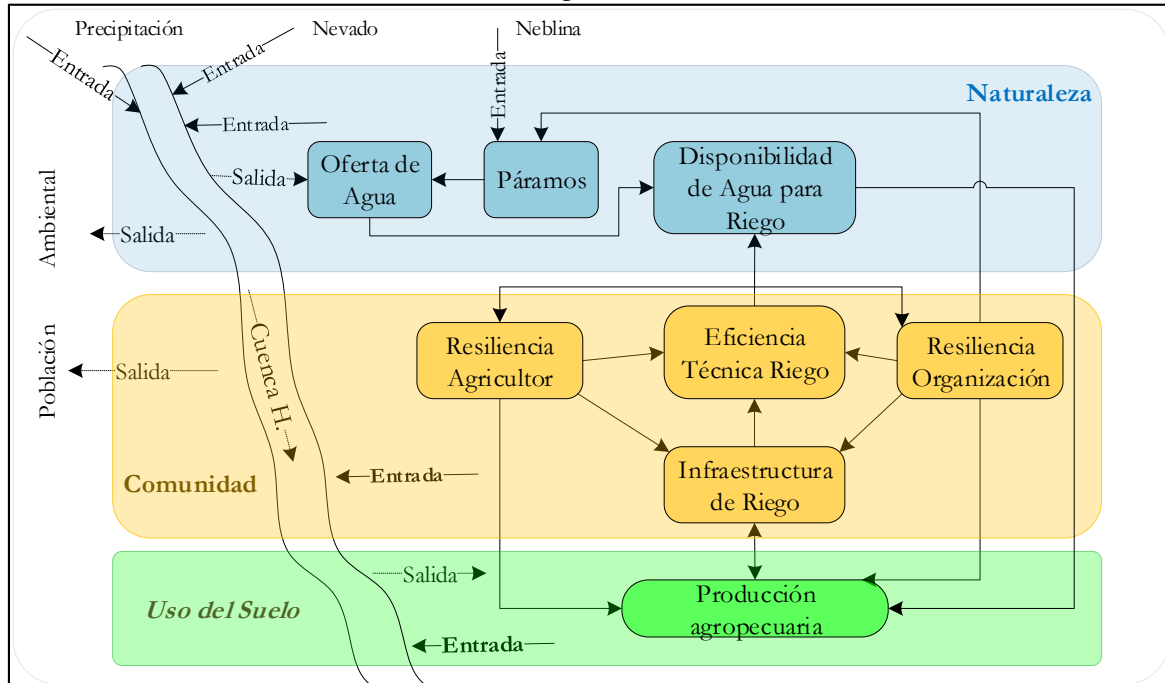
Precipitación

Nevado

Neblina

Entrada

Entrada

Entrada

Entrada

Naturaleza

Salida

Oferta de Agua

Páramos

Disponibilidad de Agua para Riego

Ambiental

Salida

Población

Salida

Cuenca H.

Resiliencia Agricultor

Eficiencia Técnica Riego

Resiliencia Organización

Comunidad

Entrada

Infraestructura de Riego

Salida

Uso del Suelo

Producción agropecuaria

Entrada